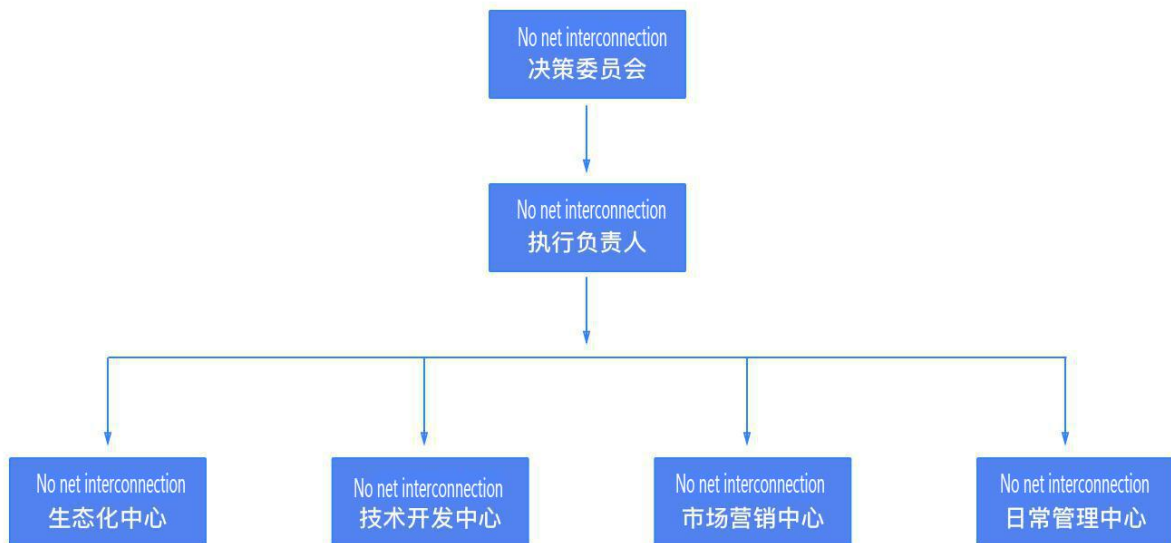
No net interconnection
决策委员会

No net interconnection
执行负责人

No net interconnection
生态化中心

No net interconnection
技术开发中心

No net interconnection
市场营销中心

No net interconnection
日常管理中心